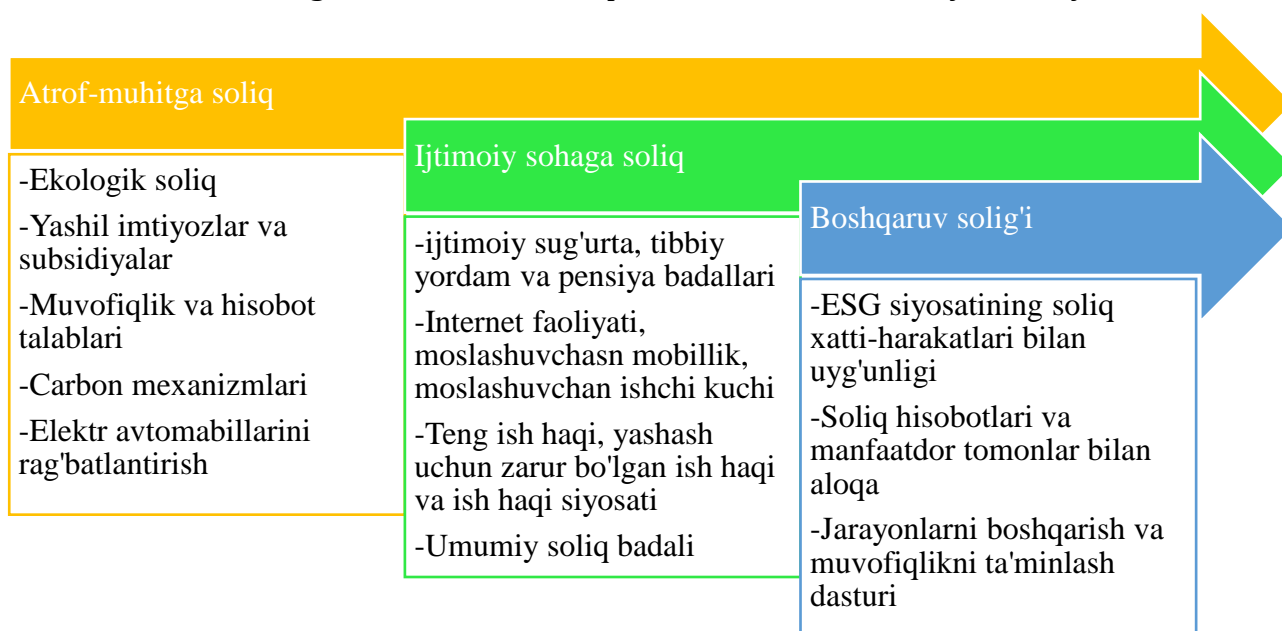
Atrof-muhitga soliq

-Ekologik soliq

-Yashil imtiyozlar va subsidiyalar

-Muvofiqlik va hisobot talablari

-Carbon mexanizmlari

-Elektr avtomabillarini rag'batlantirish

Ijtimoiy sohaga soliq

-ijtimoiy sug'urta, tibbiy yordam va pensiya badallari

-Internet faoliyati, moslashuvchasn mobillik, moslashuvchan ishchi kuchi

-Teng ish haqi, yashash uchun zarur bo'lgan ish haqi va ish haqi siyosati

-Umumiy soliq badali

Boshqaruv solig'i

-ESG siyosatining soliq xatti-harakatlari bilan uyg'unligi

-Soliq hisobotlari va manfaatdor tomonlar bilan aloqa

-Jarayonlarni boshqarish va muvofiqlikni ta'minlash dasturi